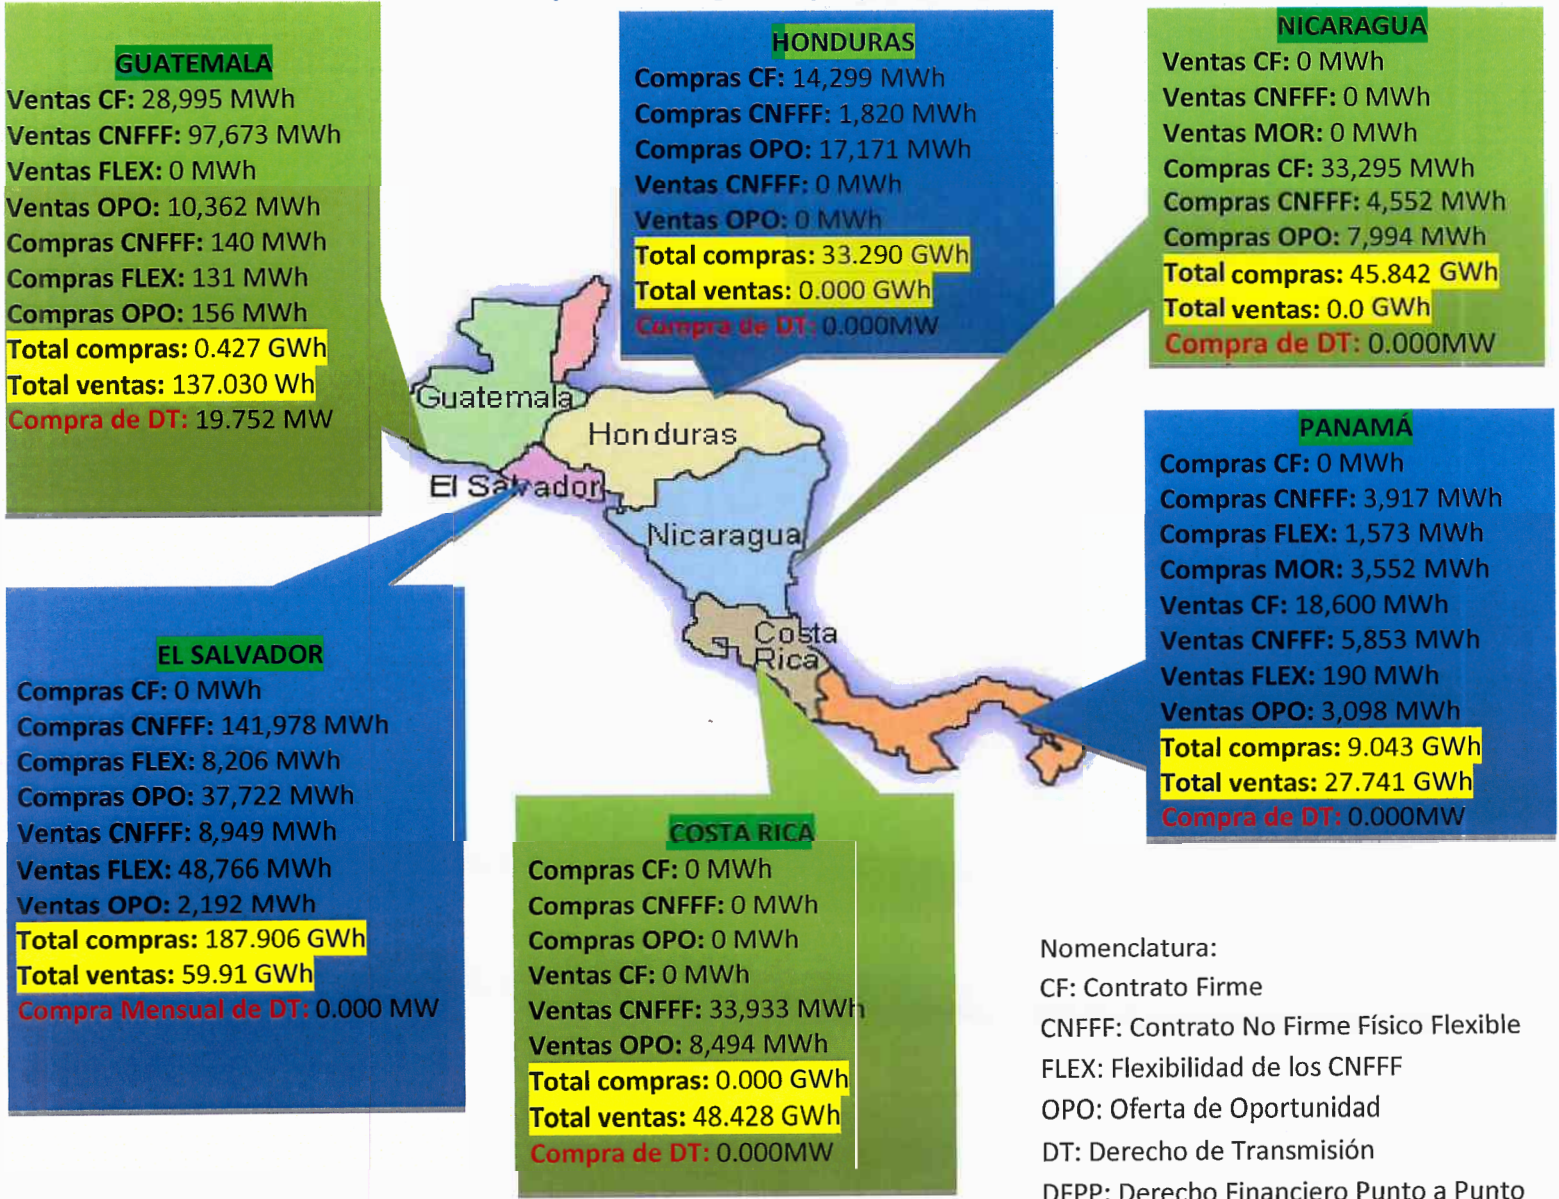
GUATEMALA
Ventas CF: 28,995 MWh
Ventas CNFFF: 97,673 MWh
Ventas FLEX: 0 MWh
Ventas OPO: 10,362 MWh
Compras CNFFF: 140 MWh
Compras FLEX: 131 MWh
Compras OPO: 156 MWh
Total compras: 0.427 GWh
Total ventas: 137.030 Wh
Compra de DT: 19.752 MW

HONDURAS
Compras CF: 14,299 MWh
Compras CNFFF: 1,820 MWh
Compras OPO: 17,171 MWh
Ventas CNFFF: 0 MWh
Ventas OPO: 0 MWh
Total compras: 33.290 GWh
Total ventas: 0.000 GWh
Compra de DT: 0.000MW

NICARAGUA
Ventas CF: 0 MWh
Ventas CNFFF: 0 MWh
Ventas MOR: 0 MWh
Compras CF: 33,295 MWh
Compras CNFFF: 4,552 MWh
Compras OPO: 7,994 MWh
Total compras: 45.842 GWh
Total ventas: 0.0 GWh
Compra de DT: 0.000MW

Guatemala
Honduras
El Salvador
Nicaragua
Costa Rica

PANAMÁ
Compras CF: 0 MWh
Compras CNFFF: 3,917 MWh
Compras FLEX: 1,573 MWh
Compras MOR: 3,552 MWh
Ventas CF: 18,600 MWh
Ventas CNFFF: 5,853 MWh
Ventas FLEX: 190 MWh
Ventas OPO: 3,098 MWh
Total compras: 9.043 GWh
Total ventas: 27.741 GWh
Compra de DT: 0.000MW

EL SALVADOR
Compras CF: 0 MWh
Compras CNFFF: 141,978 MWh
Compras FLEX: 8,206 MWh
Compras OPO: 37,722 MWh
Ventas CNFFF: 8,949 MWh
Ventas FLEX: 48,766 MWh
Ventas OPO: 2,192 MWh
Total compras: 187.906 GWh
Total ventas: 59.91 GWh
Compra Mensual de DT: 0.000 MW

COSTA RICA
Compras CF: 0 MWh
Compras CNFFF: 0 MWh
Compras OPO: 0 MWh
Ventas CF: 0 MWh
Ventas CNFFF: 33,933 MWh
Ventas OPO: 8,494 MWh
Total compras: 0.000 GWh
Total ventas: 48.428 GWh
Compra de DT: 0.000MW

Nomenclatura:
CF: Contrato Firme
CNFFF: Contrato No Firme Físico Flexible
FLEX: Flexibilidad de los CNFFF
OPO: Oferta de Oportunidad
DT: Derecho de Transmisión
DFPP: Derecho Financiero Punto a Punto